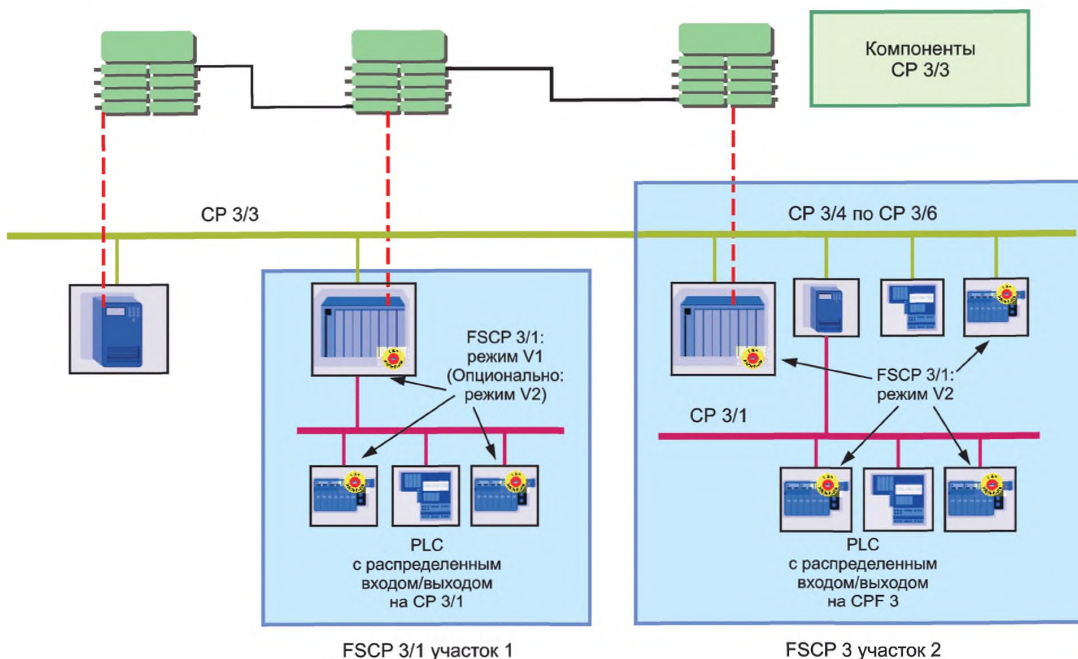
Компоненты CP 3/3

CP 3/3

CP 3/4 по CP 3/6

FSCP 3/1: режим V1 (Опционально: режим V2)

FSCP 3/1: режим V2

CP 3/1

PLC с распределенным входом/выходом на CP 3/1

PLC с распределенным входом/выходом на CPF 3

FSCP 3/1 участок 1

FSCP 3 участок 2